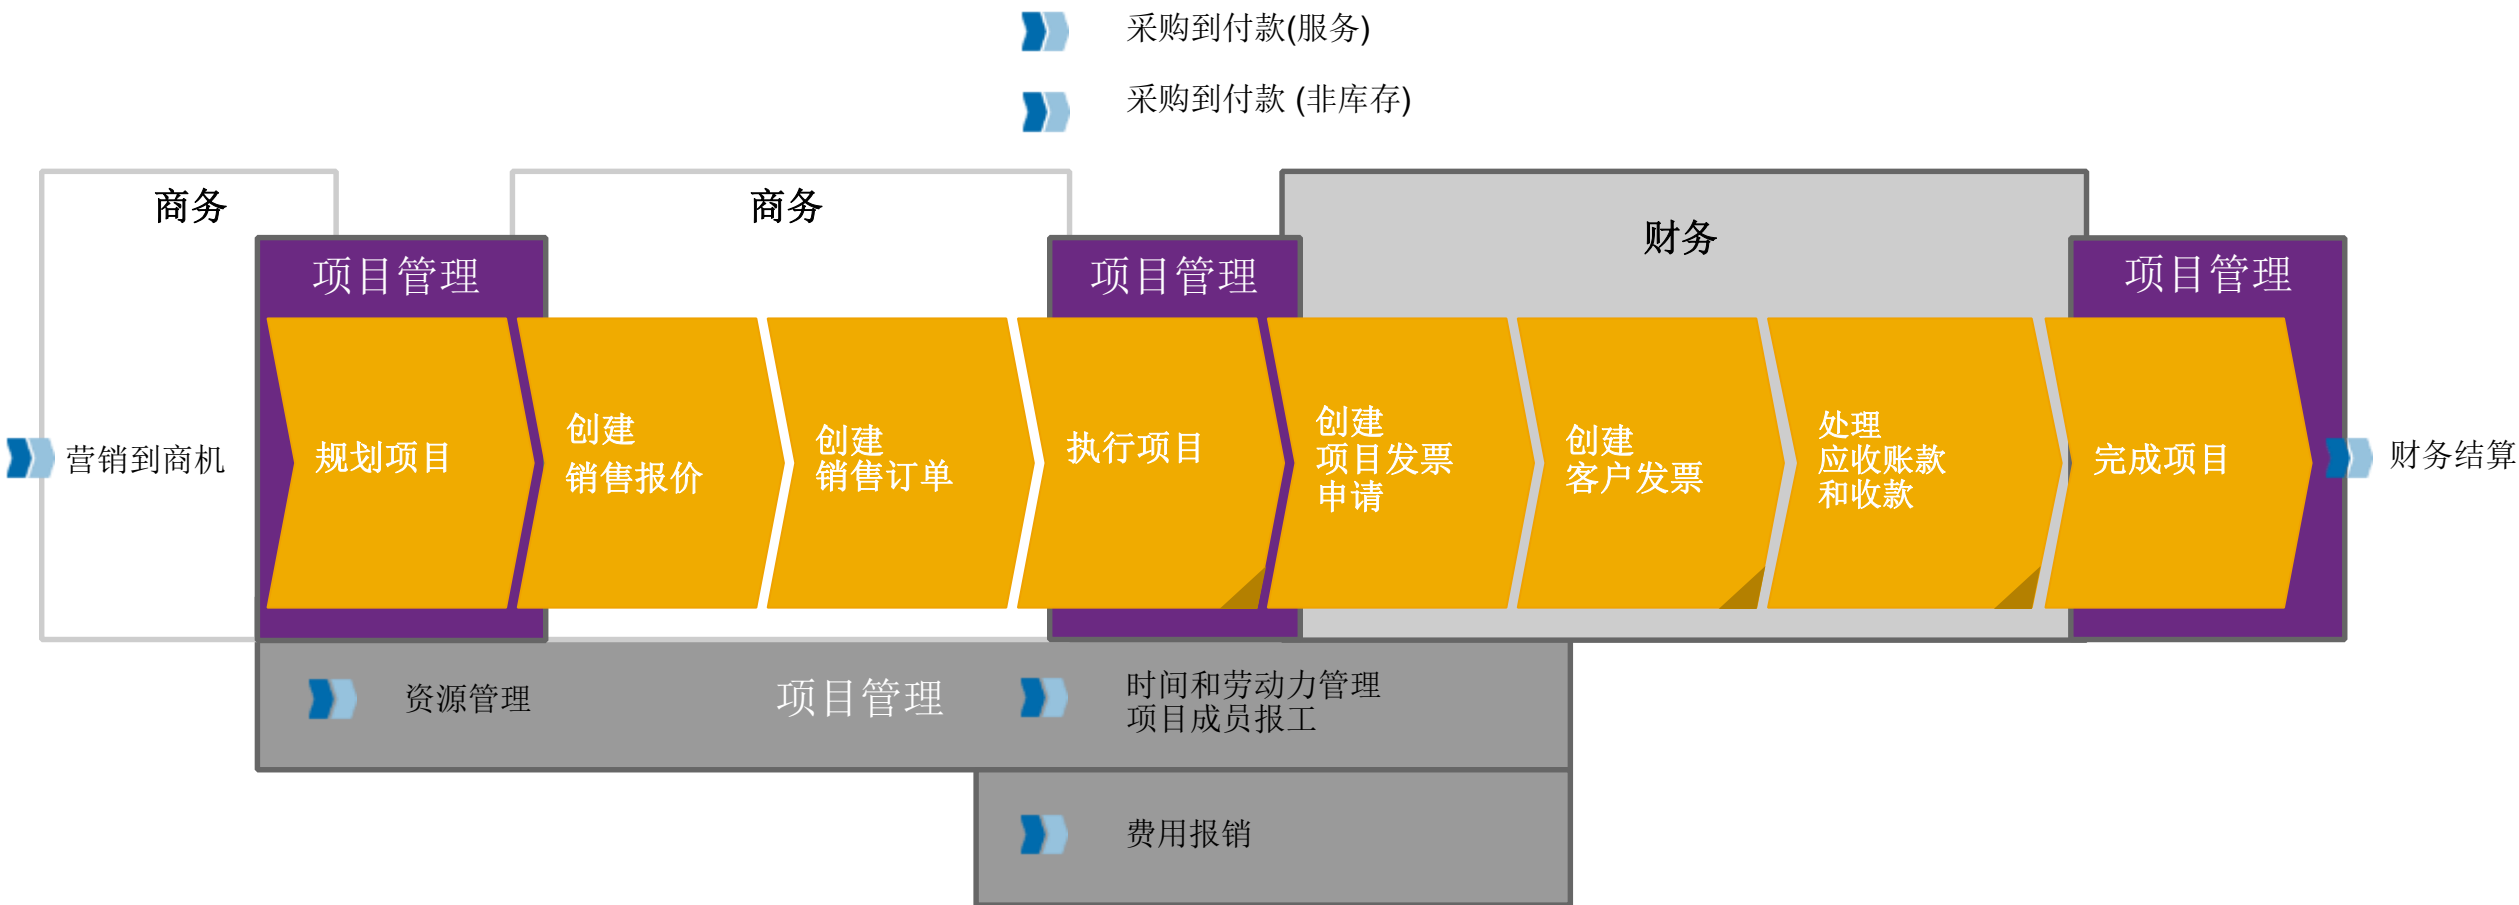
采购到付款(服务)

采购到付款 (非库存)

商务

商务

财务

项目管理

项目管理

项目管理

营销到商机

规划项目

创建
销售报价

创建
销售订单

执行项目

创建
项目发票
申请

创建
客户发票

处理
应收账款
和收款

完成项目

财务结算

资源管理

项目管理

时间和劳动力管理
项目成员报工

费用报销